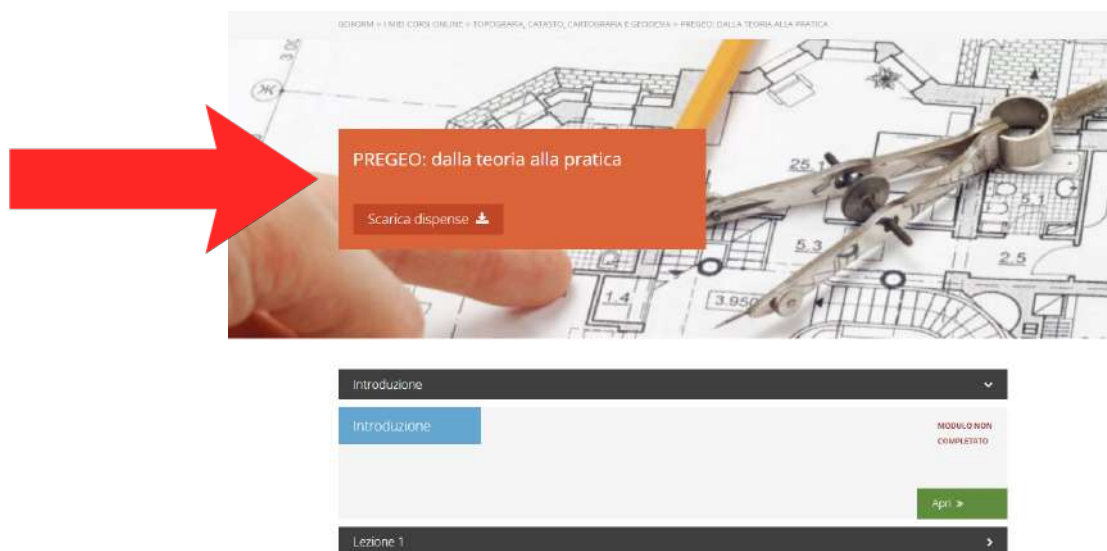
GOFORM » I MIEI CORSI ONLINE » TOPOGRAFIA, CATASTO, CARTOGRAFIA E GEODESIA » PREGEO: DALLA TEORIA ALLA PRATICA

PREGEO: dalla teoria alla pratica

Scarica dispense

Introduzione

Introduzione

MODULO NON COMPLETATO

Apri »

Lezione 1